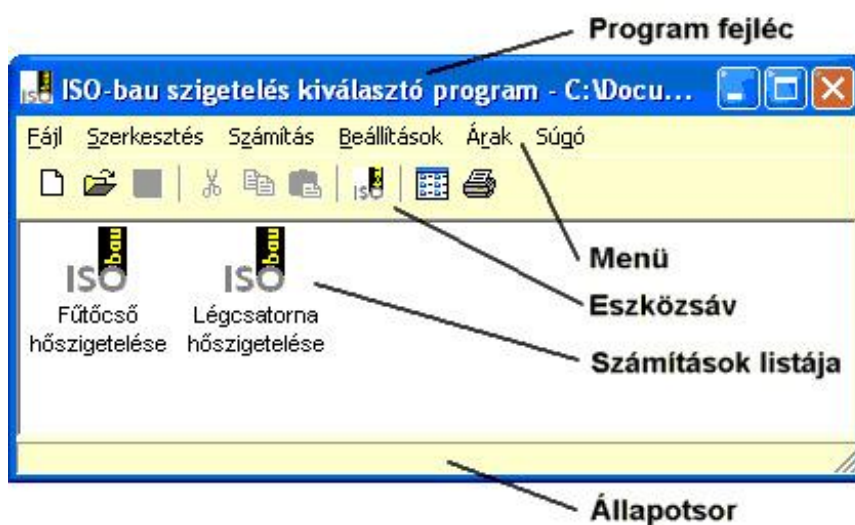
Program fejléc

ISO-bau szigetelés kiválasztó program - C:\Docu...

Fájl Szerkesztés Számítás Beállítások Árak Súgó

bau ISO
Fűtőcső hőszigetelése

bau ISO
Légcsatorna hőszigetelése

Menü

Eszközsáv

Számítások listája

Állapotsor